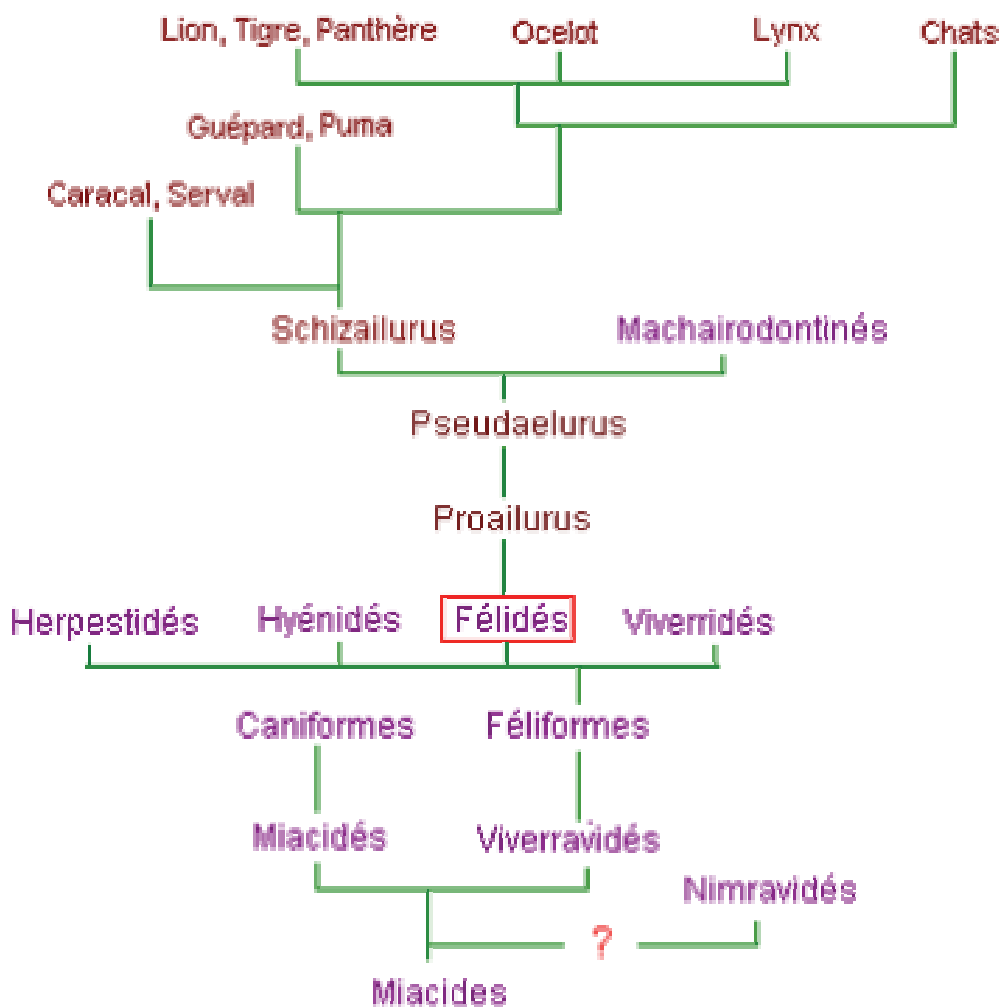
Lion, Tigre, Panthère
Ocelot
Lynx
Chats
Guépard, Puma
Caracal, Serval
Schizailurus
Machairodontinés
Pseudaelurus
Proailurus
Herpestidés
Hyénidés
Félidés
Viverridés
Caniformes
Féliformes
Miacidés
Viverravidés
Nimravidés
?
Miacides